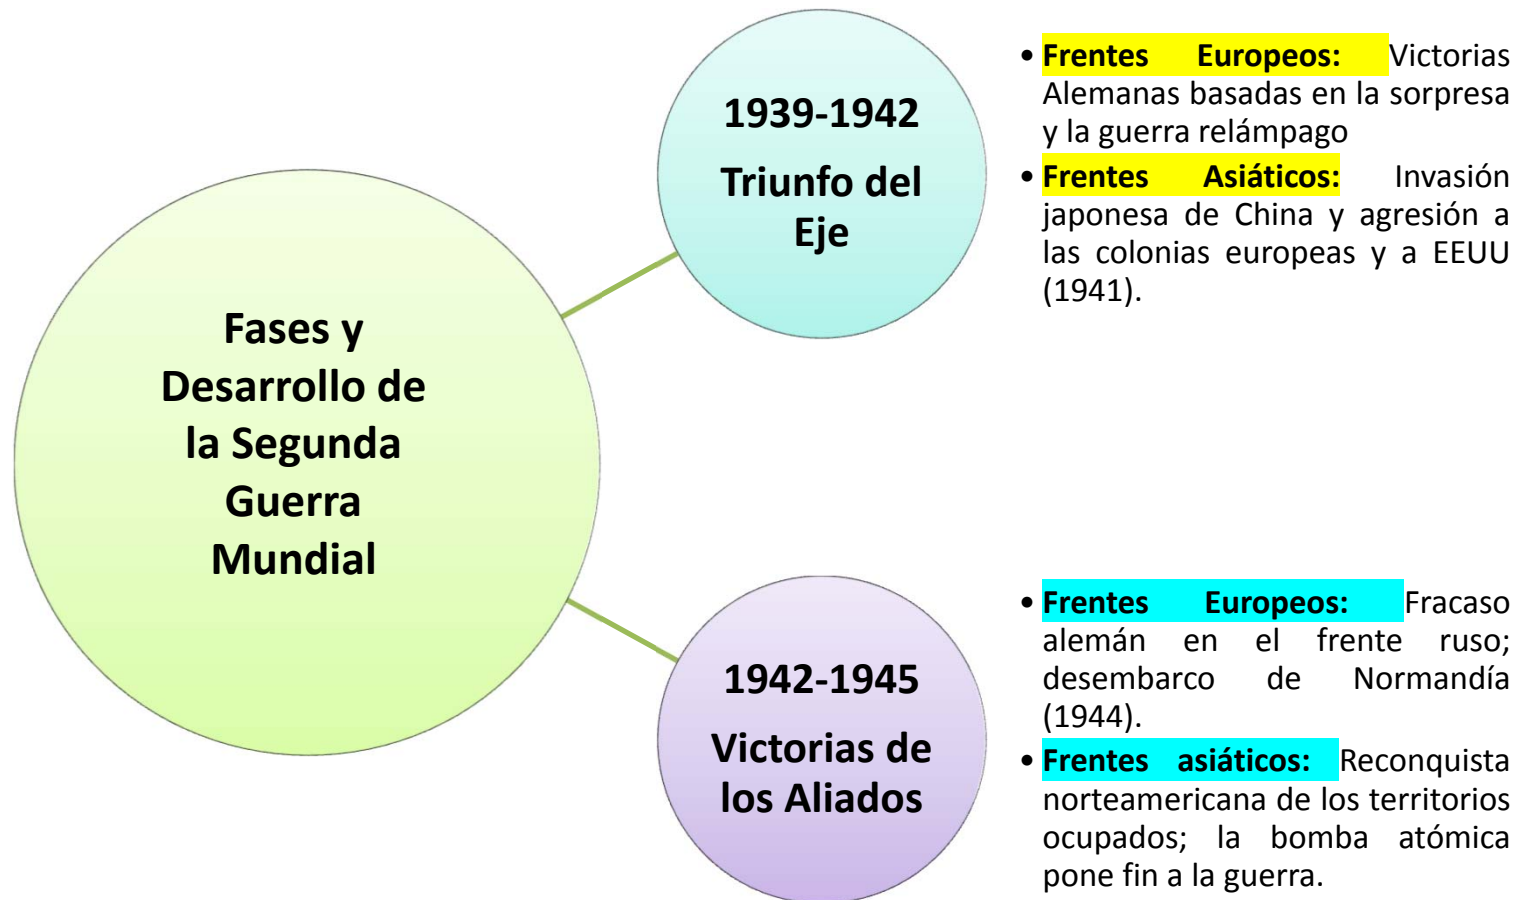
Fases y Desarrollo de la Segunda Guerra Mundial

1939-1942

Triunfo del Eje

• Frentes Europeos: Victorias Alemanas basadas en la sorpresa y la guerra relámpago

• Frentes Asiáticos: Invasión japonesa de China y agresión a las colonias europeas y a EEUU (1941).

1942-1945

Victorias de los Aliados

• Frentes Europeos: Fracaso alemán en el frente ruso; desembarco de Normandía (1944).

• Frentes asiáticos: Reconquista norteamericana de los territorios ocupados; la bomba atómica pone fin a la guerra.